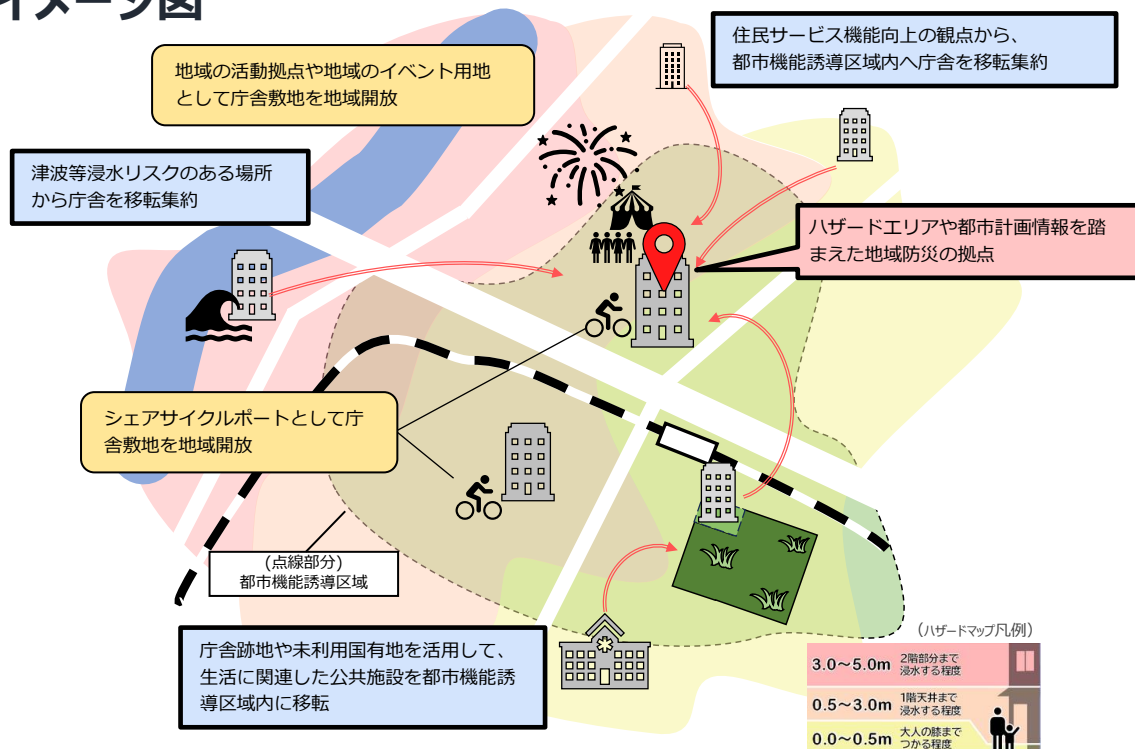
イメージ図

地域の活動拠点や地域のイベント用地として庁舎敷地を地域開放

住民サービス機能向上の観点から、都市機能誘導区域内へ庁舎を移転集約

津波等浸水リスクのある場所から庁舎を移転集約

ハザードエリアや都市計画情報を踏まえた地域防災の拠点

シェアサイクルポートとして庁舎敷地を地域開放

(点線部分)
都市機能誘導区域

庁舎跡地や未利用国有地を活用して、生活に関連した公共施設を都市機能誘導区域内に移転

（ハザードマップ凡例）

| | |
|---|---|
| 3.0～5.0m | 2階部分まで浸水する程度 |
| 0.5～3.0m | 1階天井まで浸水する程度 |
| 0.0～0.5m | 大人の膝までつかる程度 |